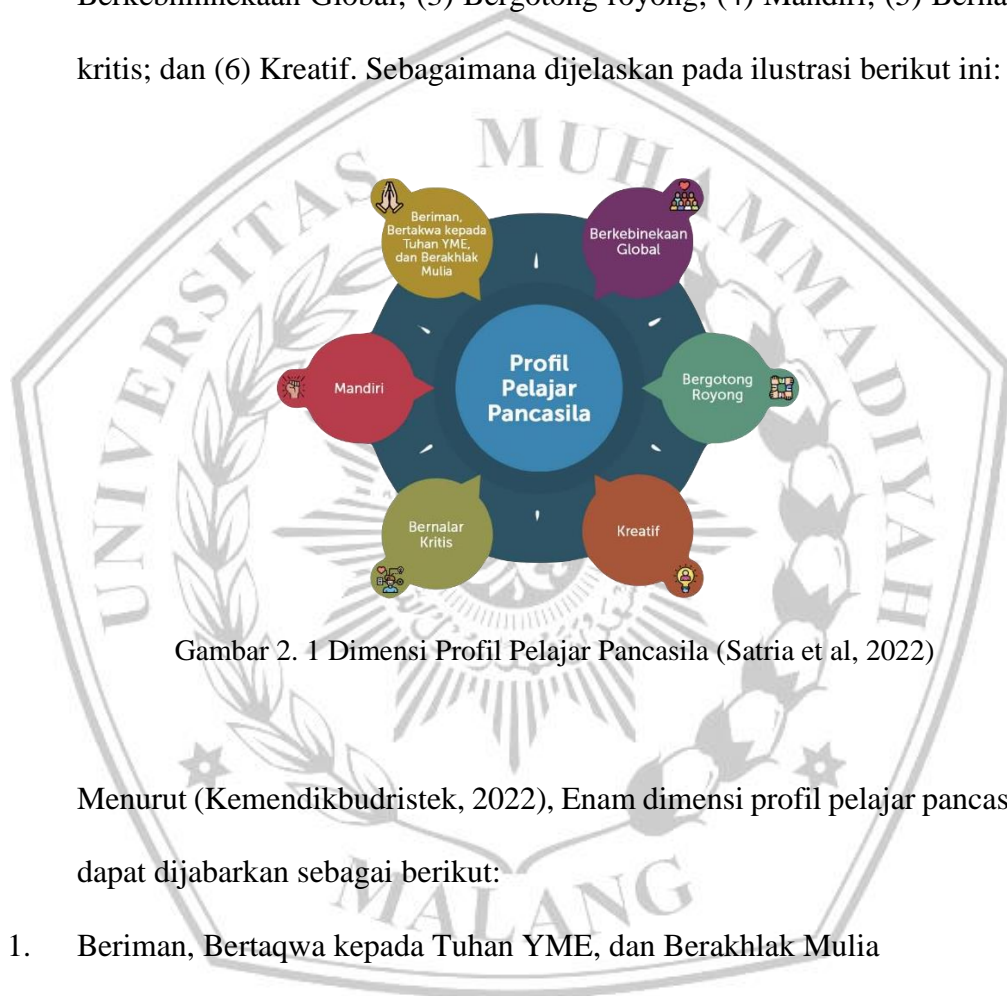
Berkebhinekaan Global; (3) Bergotong royong; (4) Mandiri; (5) Berna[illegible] kritis; dan (6) Kreatif. Sebagaimana dijelaskan pada ilustrasi berikut ini:

MUHAMMADIYAH

UNIVERSITAS

Beriman, Bertakwa kepada Tuhan YME, dan Berakhlak Mulia

Berkebinekaan Global

Mandiri

Profil Pelajar Pancasila

Bergotong Royong

Bernalar Kritis

Kreatif

Gambar 2. 1 Dimensi Profil Pelajar Pancasila (Satria et al, 2022)

Menurut (Kemendikbudristek, 2022), Enam dimensi profil pelajar pancas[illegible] dapat dijabarkan sebagai berikut:

MALANG

1. Beriman, Bertaqwa kepada Tuhan YME, dan Berakhlak Mulia